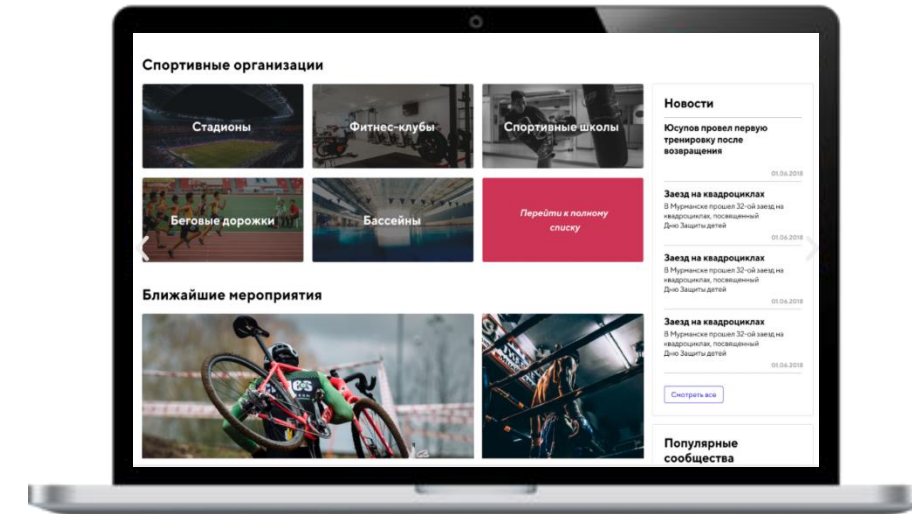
Спортивные организации

Стадионы

Фитнес-клубы

Спортивные школы

Беговые дорожки

Бассейны

Перейти к полному списку

Новости

Юсупов провел первую тренировку после возвращения

01.06.2018

Заезд на квадроциклах

В Мурманске прошел 32-ой заезд на квадроциклах, посвященный Дню Защиты детей

01.06.2018

Заезд на квадроциклах

В Мурманске прошел 32-ой заезд на квадроциклах, посвященный Дню Защиты детей

01.06.2018

Заезд на квадроциклах

В Мурманске прошел 32-ой заезд на квадроциклах, посвященный Дню Защиты детей

01.06.2018

Смотреть все

Ближайшие мероприятия

Популярные сообщества